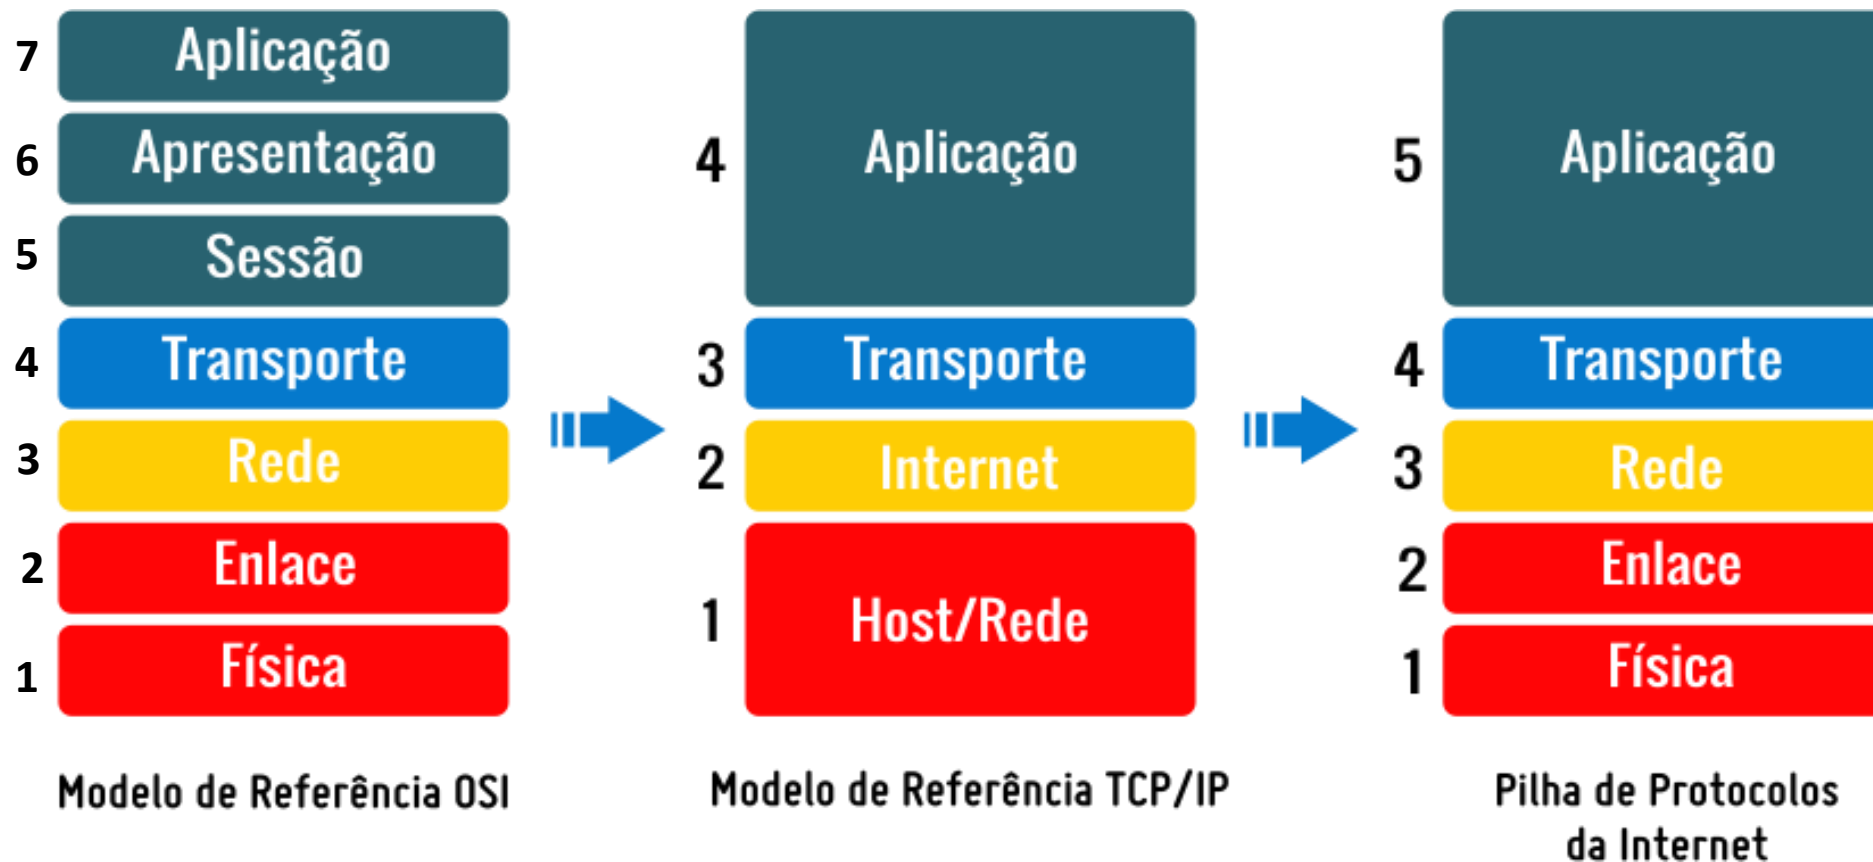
7 Aplicação
6 Apresentação
5 Sessão
4 Transporte
3 Rede
2 Enlace
1 Física

Modelo de Referência OSI

4 Aplicação
3 Transporte
2 Internet
1 Host/Rede

Modelo de Referência TCP/IP

5 Aplicação
4 Transporte
3 Rede
2 Enlace
1 Física

Pilha de Protocolos da Internet